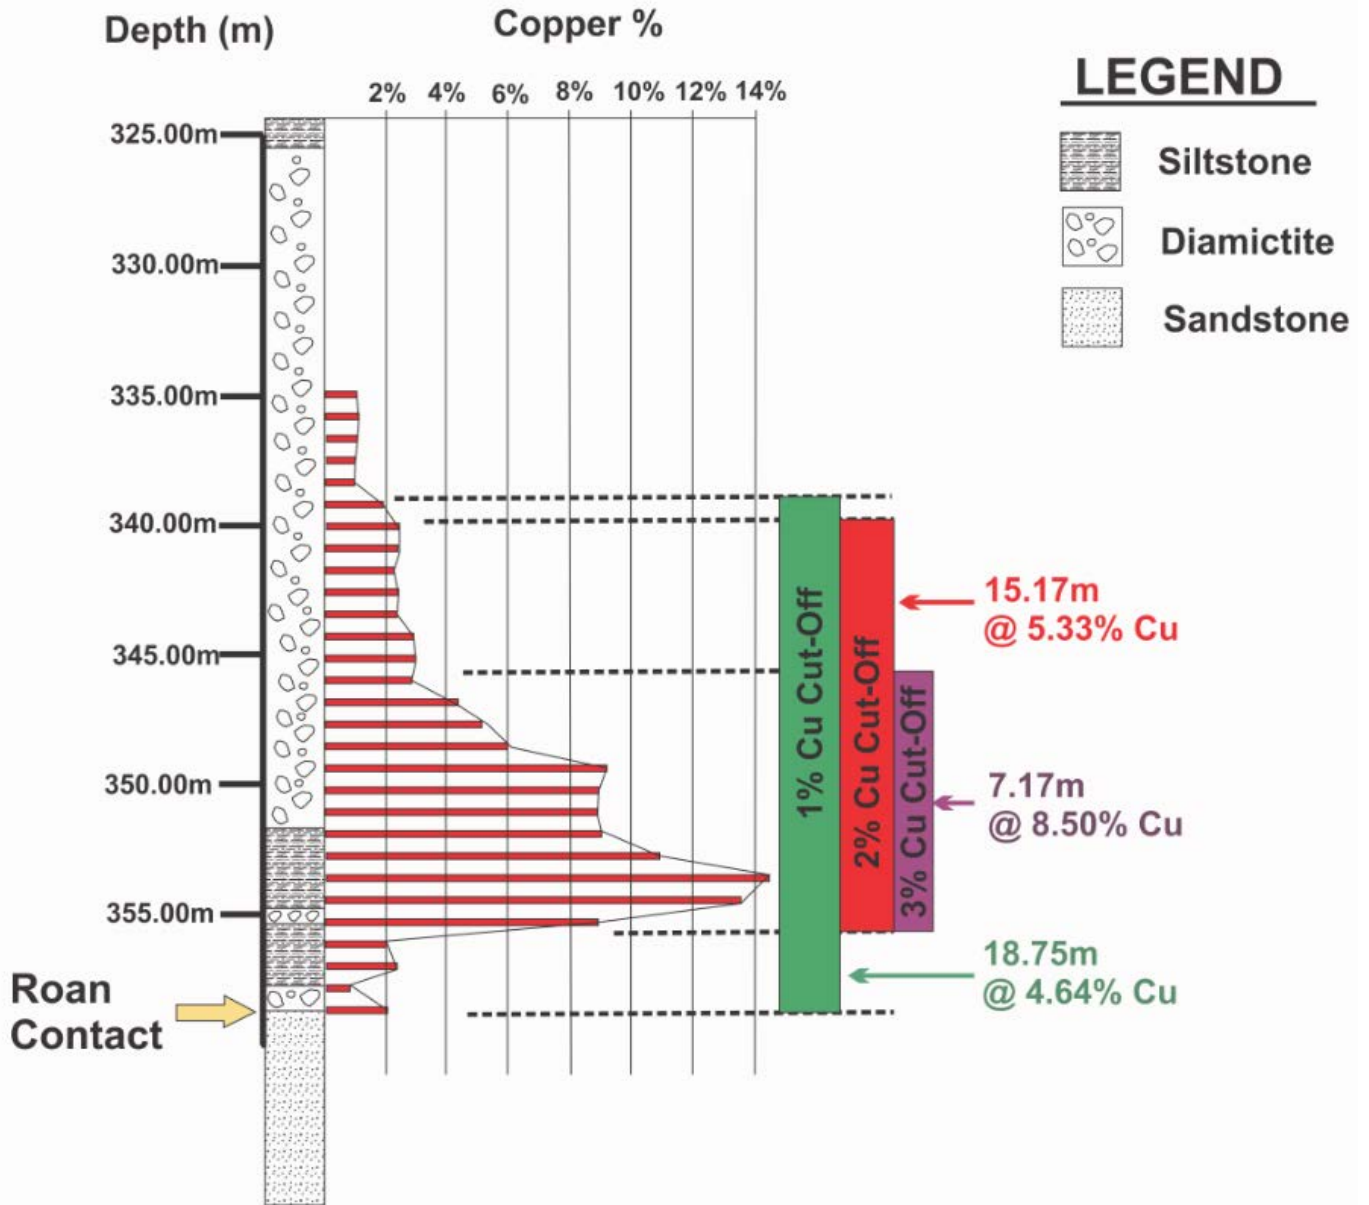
Depth (m)

Copper %

2% 4% 6% 8% 10% 12% 14%

LEGEND

Siltstone

Diamictite

Sandstone

325.00m

330.00m

335.00m

340.00m

345.00m

350.00m

355.00m

Roan Contact

1% Cu Cut-Off

2% Cu Cut-Off

3% Cu Cut-Off

15.17m @ 5.33% Cu

7.17m @ 8.50% Cu

18.75m @ 4.64% Cu